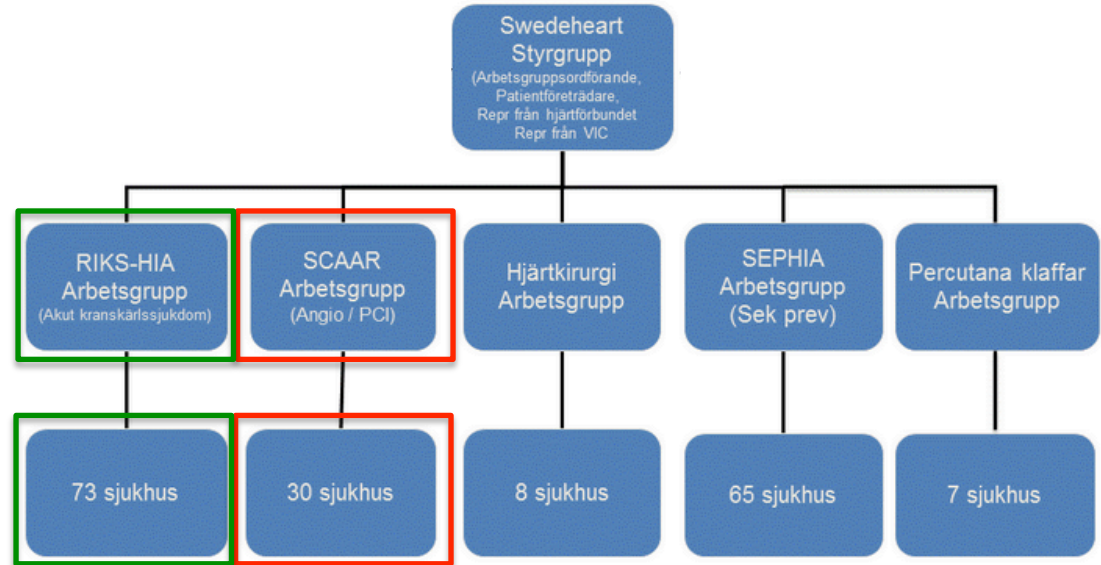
Swedeheart
Styrgrupp
(Arbetsgruppsordförande,
Patientföreträdare,
Repr från hjärtförbundet
Repr från VIC

RIKS-HIA
Arbetsgrupp
(Akut kranskärlssjukdom)

SCAAR
Arbetsgrupp
(Angio / PCI)

Hjärtkirurgi
Arbetsgrupp

SEPHIA
Arbetsgrupp
(Sek prev)

Percutana klaffar
Arbetsgrupp

73 sjukhus

30 sjukhus

8 sjukhus

65 sjukhus

7 sjukhus